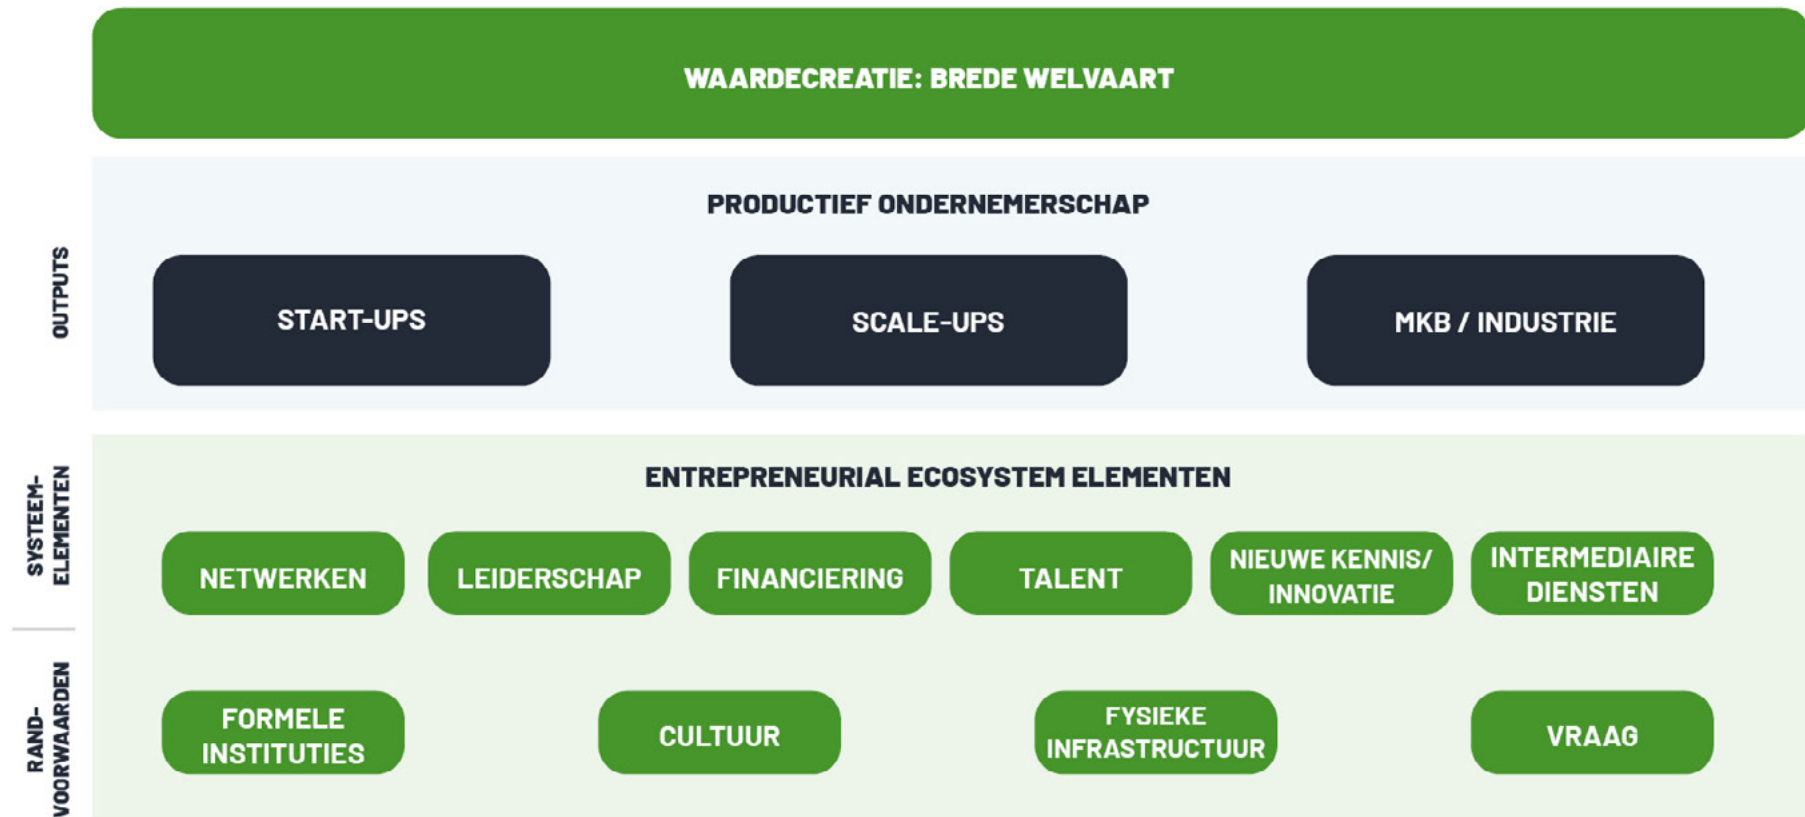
WAARDECREATIE: BREDE WELVAART

OUTPUTS

PRODUCTIEF ONDERNEMERSCHAP

START-UPS

SCALE-UPS

MKB / INDUSTRIE

SYSTEEM-ELEMENTEN

ENTREPRENEURIAL ECOSYSTEM ELEMENTEN

NETWERKEN

LEIDERSCHAP

FINANCIERING

TALENT

NIEUWE KENNIS/ INNOVATIE

INTERMEDIAIRE DIENSTEN

RAND-VOORWAARDEN

FORMELE INSTITUTIES

CULTUUR

FYSIEKE INFRASTRUCTUUR

VRAAG